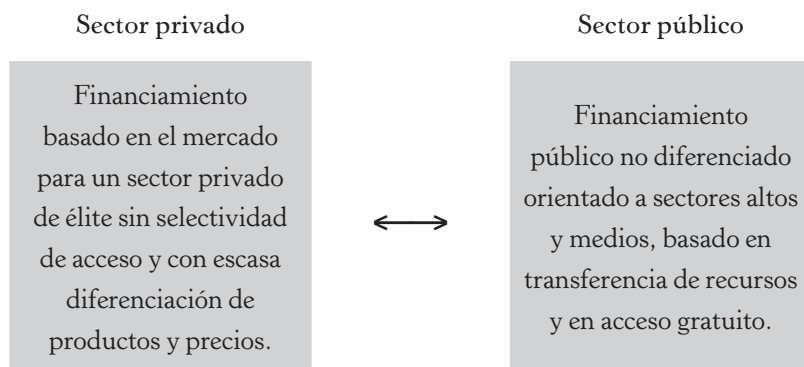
Sector privado

Financiamiento basado en el mercado para un sector privado de élite sin selectividad de acceso y con escasa diferenciación de productos y precios.

Sector público

Financiamiento público no diferenciado orientado a sectores altos y medios, basado en transferencia de recursos y en acceso gratuito.